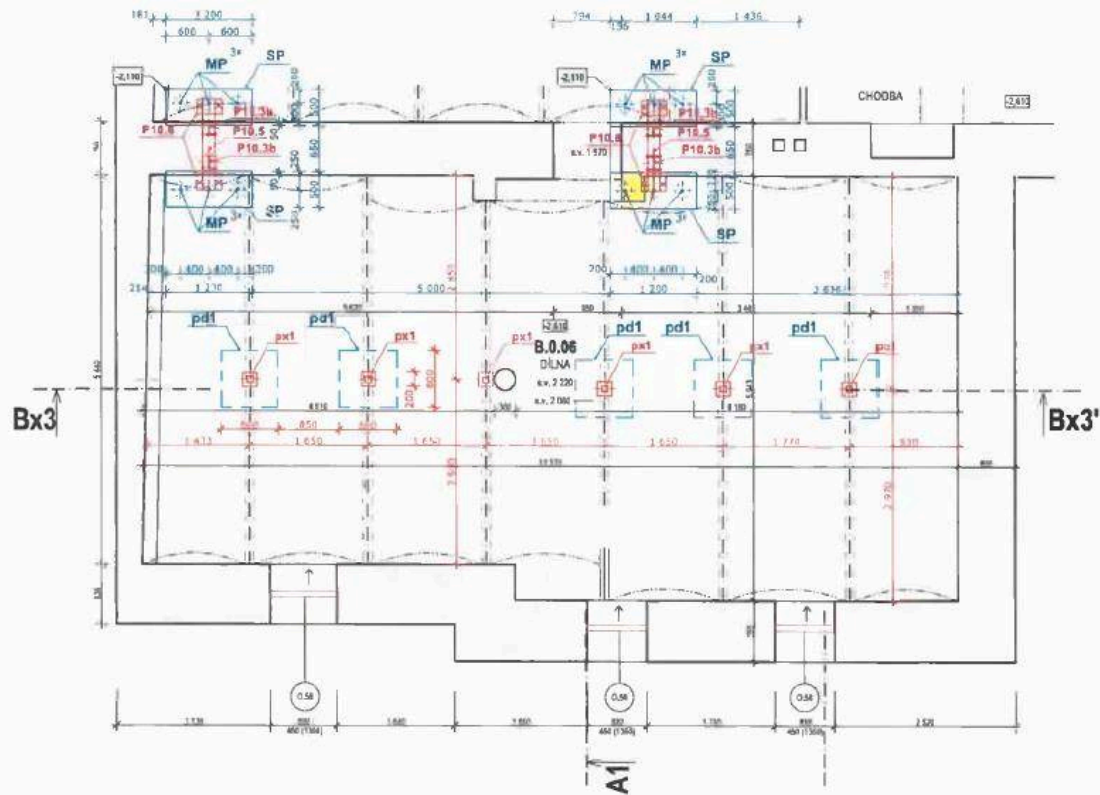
181 1 200
600 600
734 1 044 1 436
196
-2,110
MP 3x
SP
-2,110
MP 3x
SP
CHODBA
-2,610
P11.3b
P10.6
P10.5
P10.3b
P10.6
s.v. 1 570
P11.3b
P10.5
P10.3b
500
650
500
250
MP 3x
SP
MP 3x
SP
200 400 400 200
214 1 200
5 000
200 400 400
200
1 200
pd1
pd1
px1
px1
px1
-2,610
B.0.06
DÍLNA
s.v. 2 220
s.v. 2 080
pd1
px1
pd1
px1
pd1
px1
Bx3
Bx3'
600
850
600
1 650
1 650
1 650
1 650
1 770
200
1 130
1 690
1 660
1 700
2 520
450 (1300)
450 (1300)
450 (1300)
0.56
0.56
0.56
A1